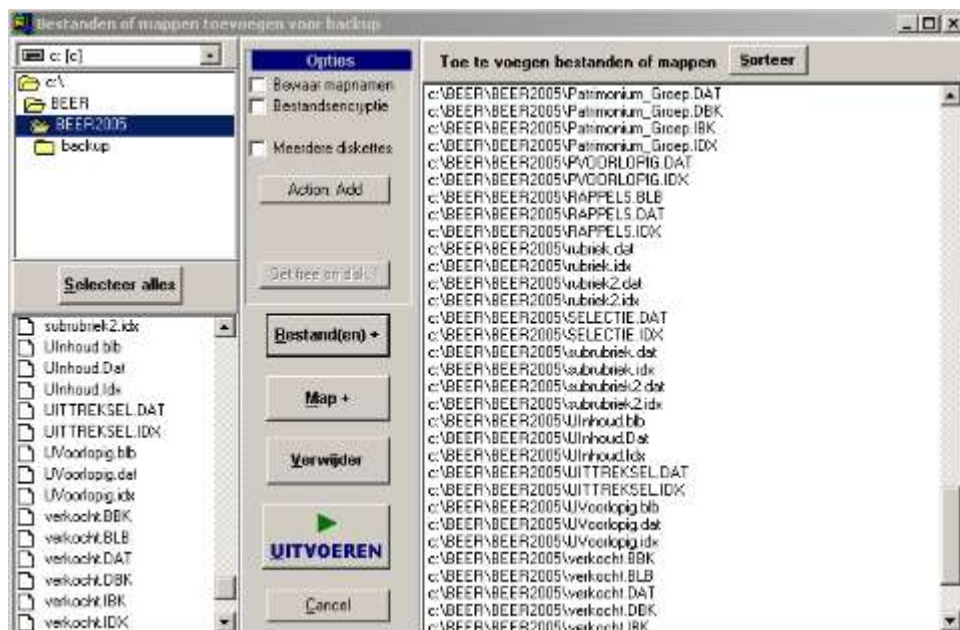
Bestanden of mappen toevoegen voor backup

c: [c]
c:\
BEER
BEER2005
backup

Selecteer alles

subrubriek2.idx
UInhoud.blb
UInhoud.Dat
UInhoud.Idx
UITTREKSEL.DAT
UITTREKSEL.IDX
UVoorlopig.blb
UVoorlopig.dat
UVoorlopig.idx
verkocht.BBK
verkocht.BLB
verkocht.DAT
verkocht.DBK
verkocht.IBK
verkocht.IDX

Opties
Bewaar mapnamen
Bestandsencryptie
Meerdere diskettes
Action: Add
Get free on disk:
Bestand(en) +
Map +
Verwijder
UITVOEREN
Cancel

Toe te voegen bestanden of mappen
Sorteer

c:\BEER\BEER2005\Patrimonium_Groep.DAT
c:\BEER\BEER2005\Patrimonium_Groep.DBK
c:\BEER\BEER2005\Patrimonium_Groep.IBK
c:\BEER\BEER2005\Patrimonium_Groep.IDX
c:\BEER\BEER2005\PVOORLOPIG.DAT
c:\BEER\BEER2005\PVOORLOPIG.IDX
c:\BEER\BEER2005\RAPPELS.BLB
c:\BEER\BEER2005\RAPPELS.DAT
c:\BEER\BEER2005\RAPPELS.IDX
c:\BEER\BEER2005\rubriek.dat
c:\BEER\BEER2005\rubriek.idx
c:\BEER\BEER2005\rubriek2.dat
c:\BEER\BEER2005\rubriek2.idx
c:\BEER\BEER2005\SELECTIE.DAT
c:\BEER\BEER2005\SELECTIE.IDX
c:\BEER\BEER2005\subrubriek.dat
c:\BEER\BEER2005\subrubriek.idx
c:\BEER\BEER2005\subrubriek2.dat
c:\BEER\BEER2005\subrubriek2.idx
c:\BEER\BEER2005\UInhoud.blb
c:\BEER\BEER2005\UInhoud.Dat
c:\BEER\BEER2005\UInhoud.Idx
c:\BEER\BEER2005\UITTREKSEL.DAT
c:\BEER\BEER2005\UITTREKSEL.IDX
c:\BEER\BEER2005\UVoorlopig.blb
c:\BEER\BEER2005\UVoorlopig.dat
c:\BEER\BEER2005\UVoorlopig.idx
c:\BEER\BEER2005\verkocht.BBK
c:\BEER\BEER2005\verkocht.BLB
c:\BEER\BEER2005\verkocht.DAT
c:\BEER\BEER2005\verkocht.DBK
c:\BEER\BEER2005\verkocht.IBK